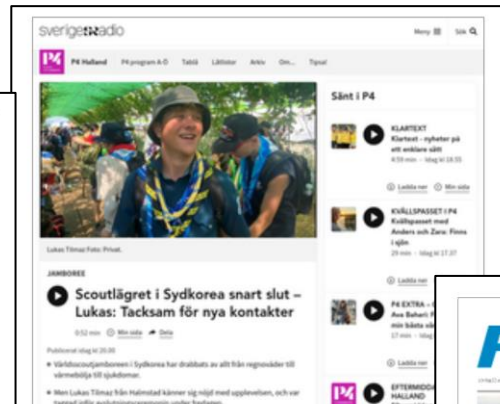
sverigesradio

Meny Sök

P4 Halland P4 program A-Ö Tablå Låtlistor Arkiv Om... Tipsa!

Lukas Tilmaz Foto: Privat.

JAMBOREE

Scoutlägret i Sydkorea snart slut – Lukas: Tacksam för nya kontakter

0:52 min Min sida Dela

Publicerat idag kl 20.00

• Världsscoutjamboreen i Sydkorea har drabbats av allt från regnoväder till värmebölja till tyfonhot.

• Men Lukas Tilmaz från Halmstad känner sig nöjd med upplevelsen, och var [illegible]

Sänt i P4

KLARTEXT
Klartext – nyheter på ett enklare sätt
4:59 min · Idag kl 18.55

Ladda ner Min sida

KVÄLLSPASSET I P4
Kvällspasset med Anders och Zara: Finns i sjön
29 min · Idag kl 17.37

Ladda ner Min sida

P4 EXTRA – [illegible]
Ava Bahari: F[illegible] min bästa s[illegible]
17 min · Idag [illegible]

Ladda ner

EFTERMIDDAG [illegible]
HALLAND